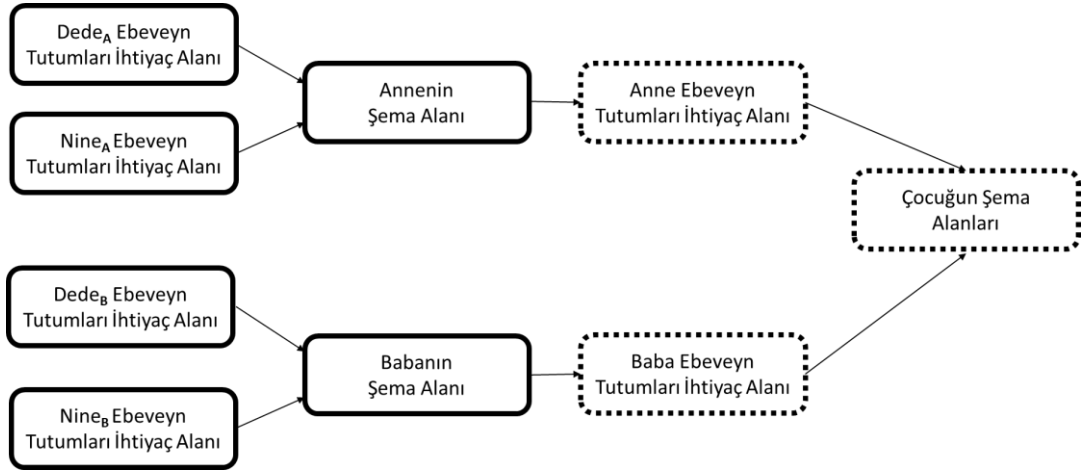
Dede$_A$ Ebeveyn Tutumları İhtiyaç Alanı

Nine$_A$ Ebeveyn Tutumları İhtiyaç Alanı

Annenin Şema Alanı

Anne Ebeveyn Tutumları İhtiyaç Alanı

Çocuğun Şema Alanları

Dede$_B$ Ebeveyn Tutumları İhtiyaç Alanı

Nine$_B$ Ebeveyn Tutumları İhtiyaç Alanı

Babanın Şema Alanı

Baba Ebeveyn Tutumları İhtiyaç Alanı